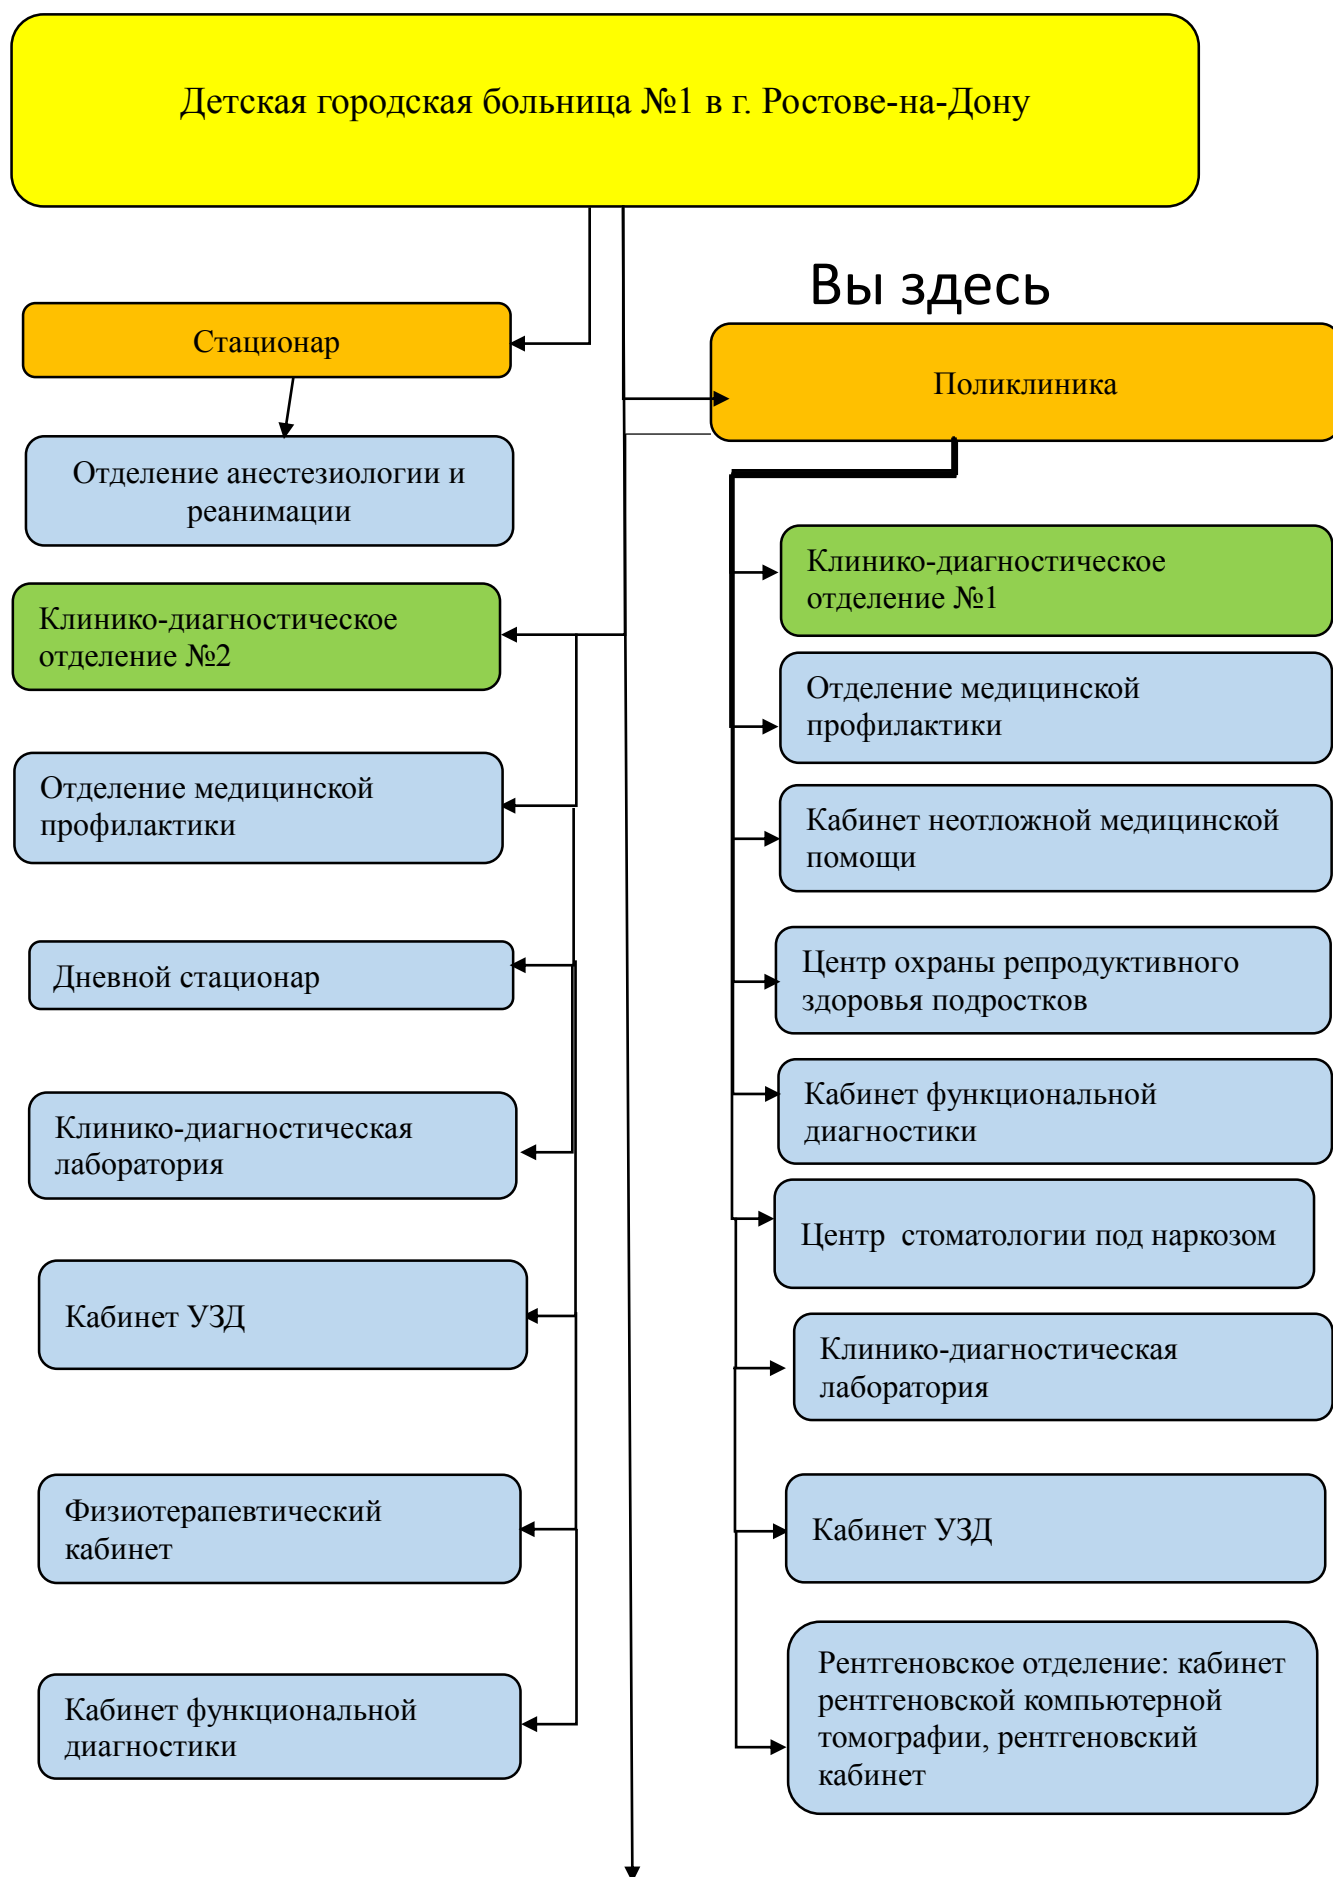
Детская городская больница №1 в г. Ростове-на-Дону

Вы здесь

Стационар

Отделение анестезиологии и реанимации

Клинико-диагностическое отделение №2

Отделение медицинской профилактики

Дневной стационар

Клинико-диагностическая лаборатория

Кабинет УЗД

Физиотерапевтический кабинет

Кабинет функциональной диагностики

Поликлиника

Клинико-диагностическое отделение №1

Отделение медицинской профилактики

Кабинет неотложной медицинской помощи

Центр охраны репродуктивного здоровья подростков

Кабинет функциональной диагностики

Центр стоматологии под наркозом

Клинико-диагностическая лаборатория

Кабинет УЗД

Рентгеновское отделение: кабинет рентгеновской компьютерной томографии, рентгеновский кабинет